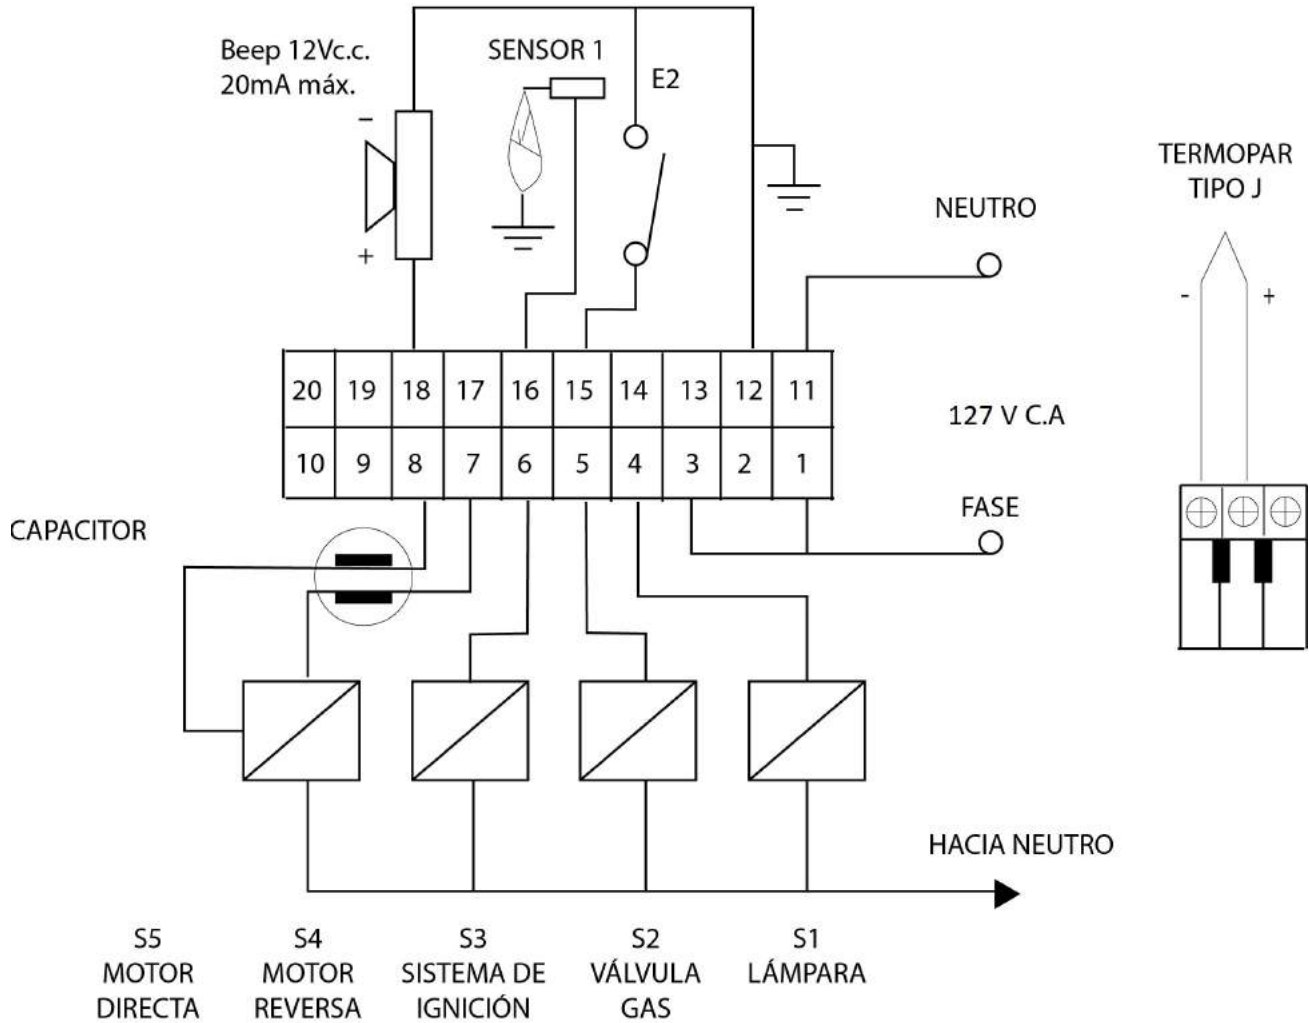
Beep 12Vc.c.
20mA máx.

SENSOR 1

E2

−

+

TERMOPAR
TIPO J

NEUTRO

- +

| 20 | 19 | 18 | 17 | 16 | 15 | 14 | 13 | 12 | 11 |
|---|---|---|---|---|---|---|---|---|---|
| 10 | 9 | 8 | 7 | 6 | 5 | 4 | 3 | 2 | 1 |

127 V C.A

FASE

CAPACITOR

HACIA NEUTRO

S5
MOTOR
DIRECTA

S4
MOTOR
REVERSA

S3
SISTEMA DE
IGNICIÓN

S2
VÁLVULA
GAS

S1
LÁMPARA